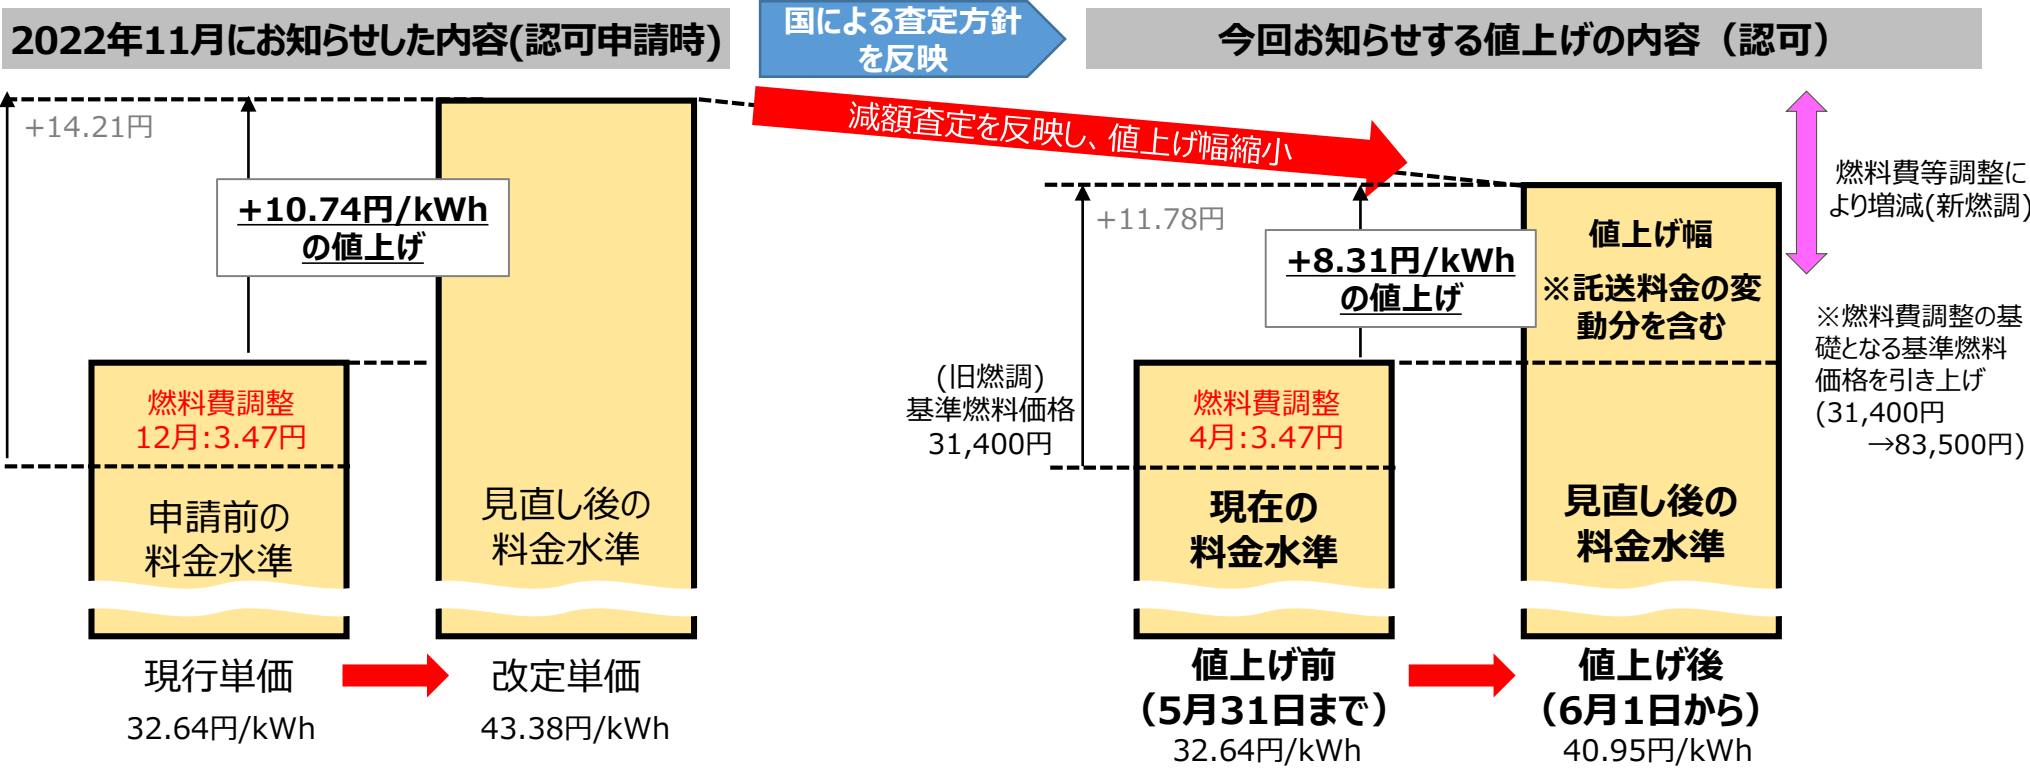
2022年11月にお知らせした内容(認可申請時)

国による査定方針を反映

今回お知らせする値上げの内容（認可）

減額査定を反映し、値上げ幅縮小

+14.21円

+10.74円/kWh の値上げ

燃料費調整 12月:3.47円

申請前の料金水準

見直し後の料金水準

現行単価
32.64円/kWh

改定単価
43.38円/kWh

+11.78円

+8.31円/kWh の値上げ

(旧燃調) 基準燃料価格 31,400円

燃料費調整 4月:3.47円

現在の料金水準

値上げ幅
※託送料金の変動分を含む

見直し後の料金水準

燃料費等調整により増減(新燃調)

※燃料費調整の基礎となる基準燃料価格を引き上げ (31,400円 →83,500円)

値上げ前 （5月31日まで） 32.64円/kWh

値上げ後 （6月1日から） 40.95円/kWh